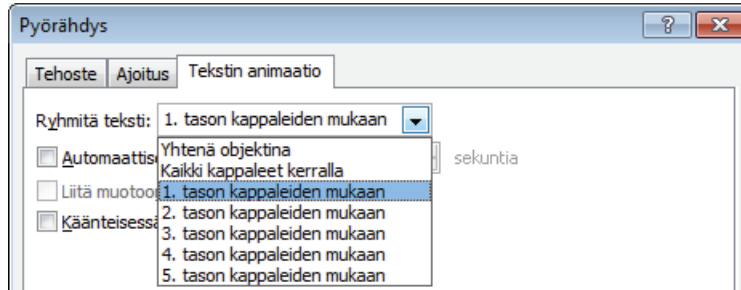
Pyörähdys
?
Tehoste Ajoitus Tekstin animaatio
Ryhmitä teksti: 1. tason kappaleiden mukaan
Automaattis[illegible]
Liitä muotoo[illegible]
Käänteisess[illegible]
sekuntia
Yhtenä objektina
Kaikki kappaleet kerralla
1. tason kappaleiden mukaan
2. tason kappaleiden mukaan
3. tason kappaleiden mukaan
4. tason kappaleiden mukaan
5. tason kappaleiden mukaan